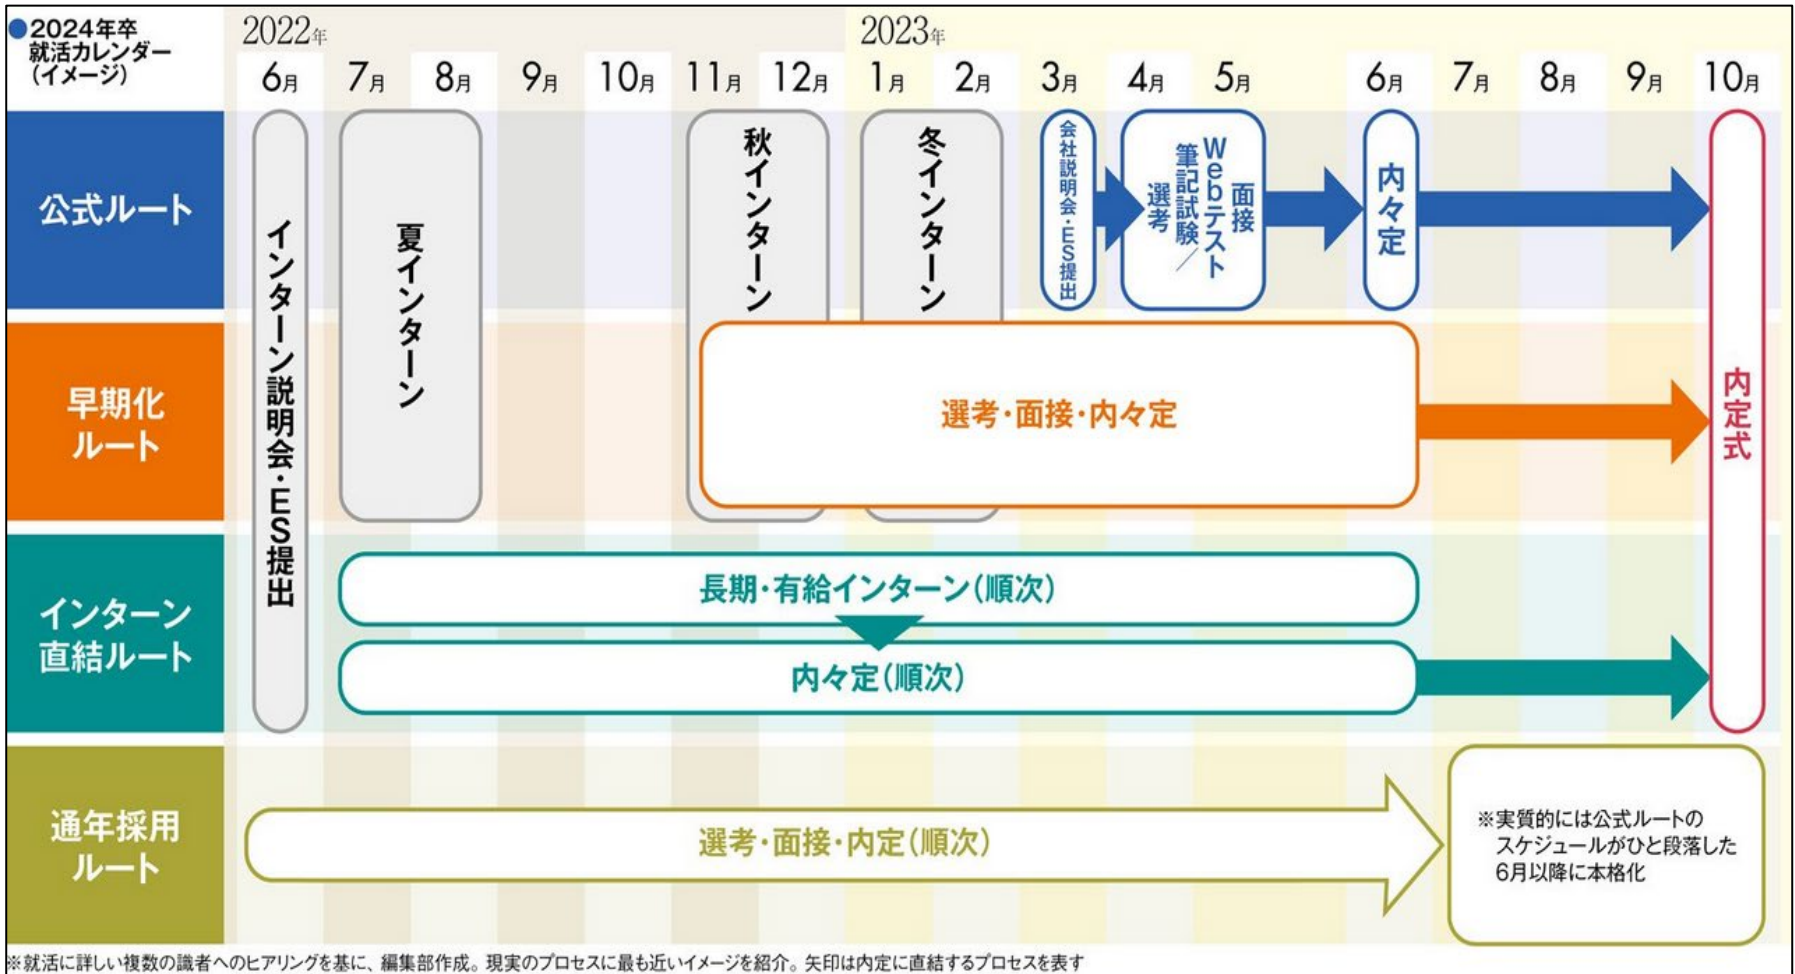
●2024年卒
就活カレンダー
(イメージ)

2022年
6月 7月 8月 9月 10月 11月 12月

2023年
1月 2月 3月 4月 5月 6月 7月 8月 9月 10月

公式ルート

インターン説明会・ES提出

夏インターン

秋インターン

冬インターン

会社説明会・ES提出

Webテスト 筆記試験／面接 選考

内々定

早期化ルート

選考・面接・内々定

内定式

インターン直結ルート

長期・有給インターン(順次)

内々定(順次)

通年採用ルート

選考・面接・内定(順次)

※実質的には公式ルートのスケジュールがひと段落した6月以降に本格化

※就活に詳しい複数の識者へのヒアリングを基に、編集部作成。現実のプロセスに最も近いイメージを紹介。矢印は内定に直結するプロセスを表す